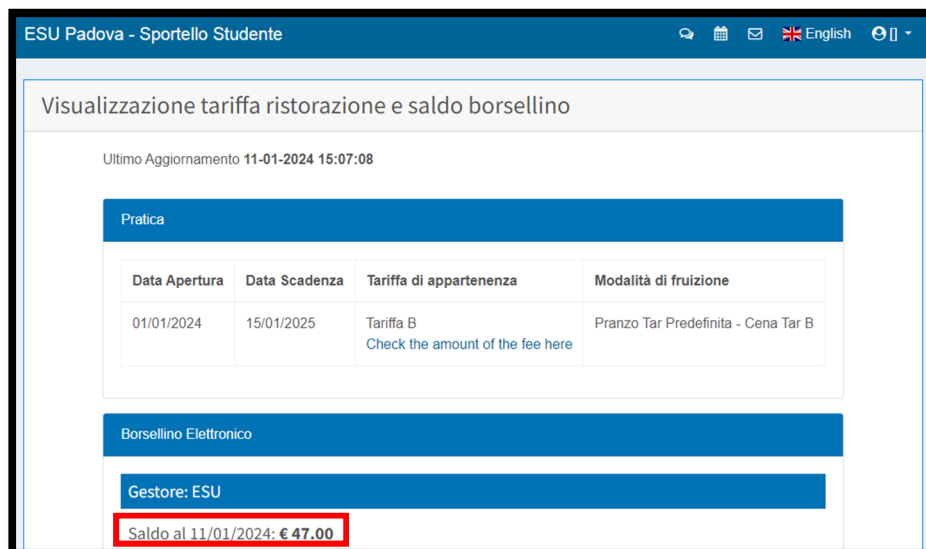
ESU Padova - Sportello Studente

English

[]

Visualizzazione tariffa ristorazione e saldo borsellino

Ultimo Aggiornamento **11-01-2024 15:07:08**

Pratica

| Data Apertura | Data Scadenza | Tariffa di appartenenza | Modalità di fruizione |
|---|---|---|---|
| 01/01/2024 | 15/01/2025 | Tariffa B Check the amount of the fee here | Pranzo Tar Predefinita - Cena Tar B |

Borsellino Elettronico

Gestore: ESU

Saldo al 11/01/2024: **€ 47.00**